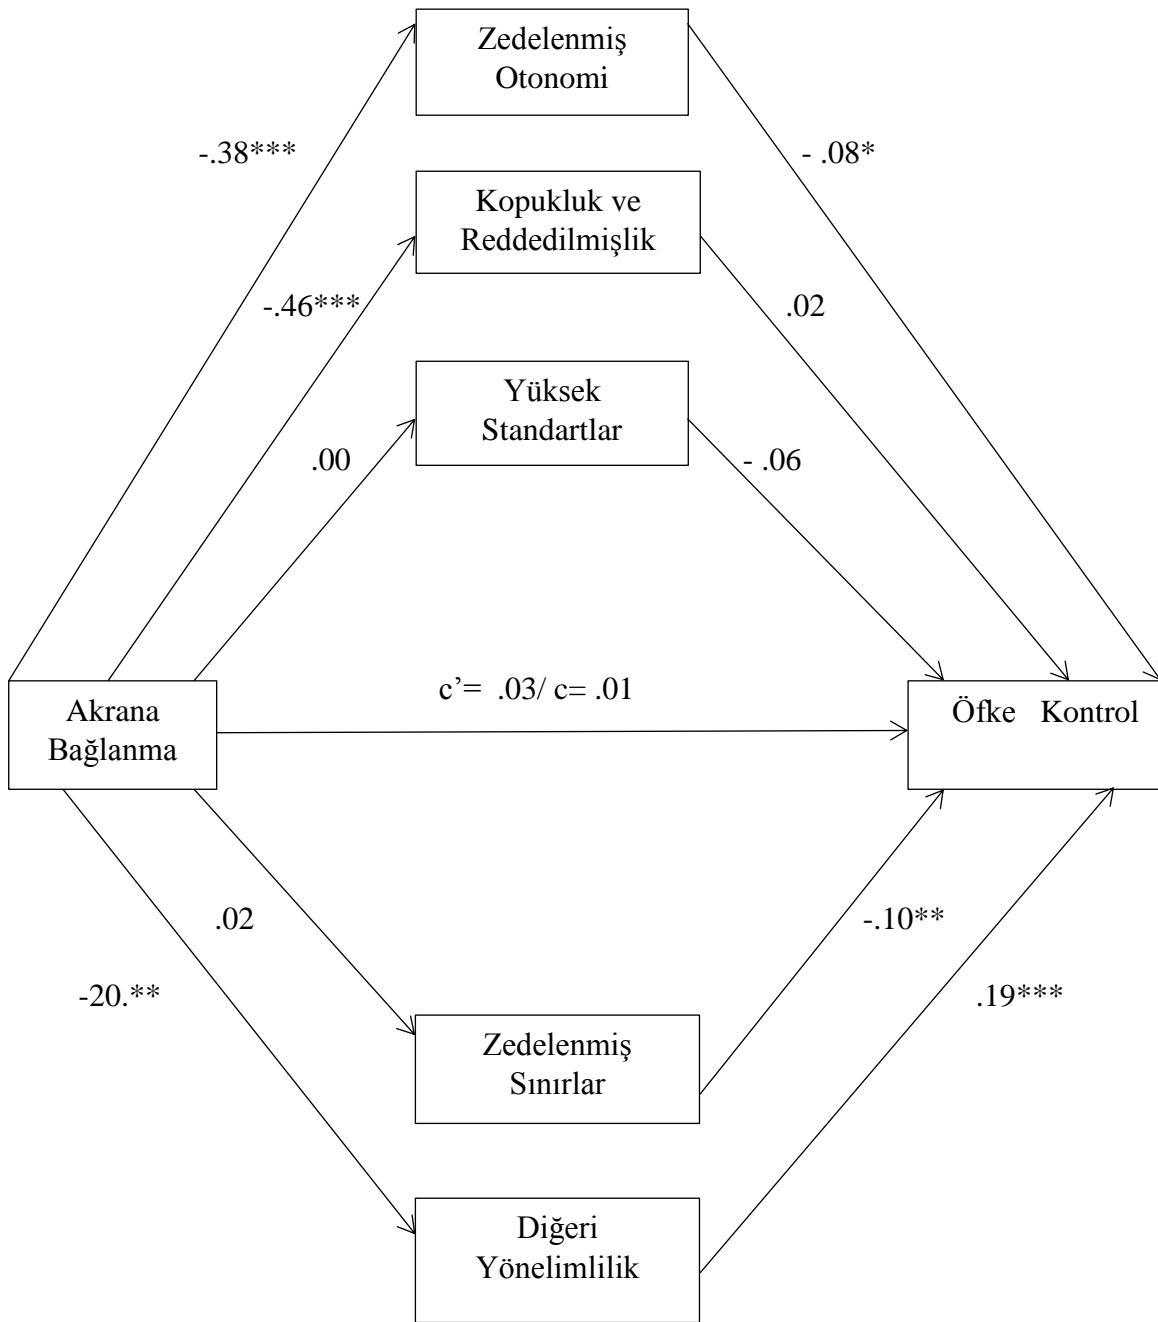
Zedelenmiş Otonomi

-.38***

- .08*

Kopukluk ve Reddedilmişlik

-.46***

.02

Yüksek Standartlar

.00

- .06

Akrana Bağlanma

c’= .03/ c= .01

Öfke Kontrol

.02

-.10**

-20.**

.19***

Zedelenmiş Sınırlar

Diğeri Yönelimlilik